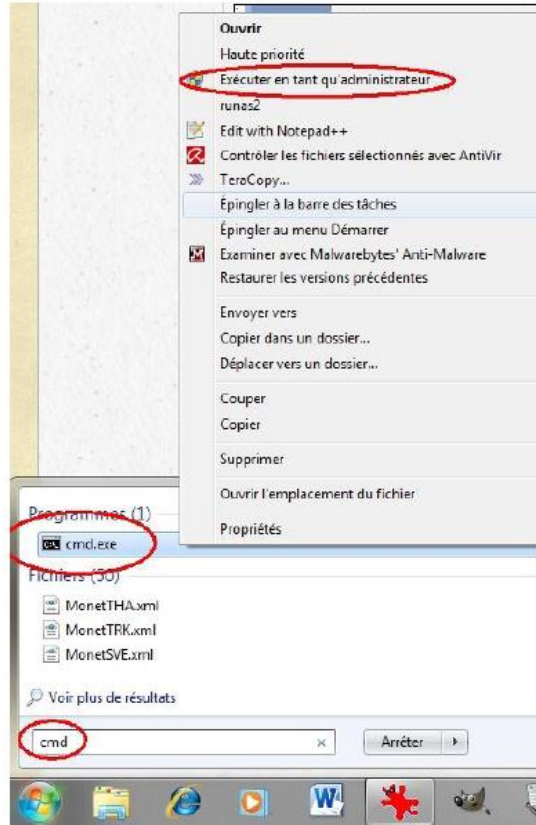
Ouvrir
Haute priorité
Exécuter en tant qu'administrateur
runas2
Edit with Notepad++
Contrôler les fichiers sélectionnés avec AntiVir
TeraCopy...
Épingler à la barre des tâches
Épingler au menu Démarrer
Examiner avec Malwarebytes' Anti-Malware
Restaurer les versions précédentes
Envoyer vers
Copier dans un dossier...
Déplacer vers un dossier...
Couper
Copier
Supprimer
Ouvrir l'emplacement du fichier
Propriétés

Programmes (1)
cmd.exe
Fichiers (50)
MonetTHA.xml
MonetTRK.xml
MonetSVE.xml
Voir plus de résultats
cmd
×
Arrêter